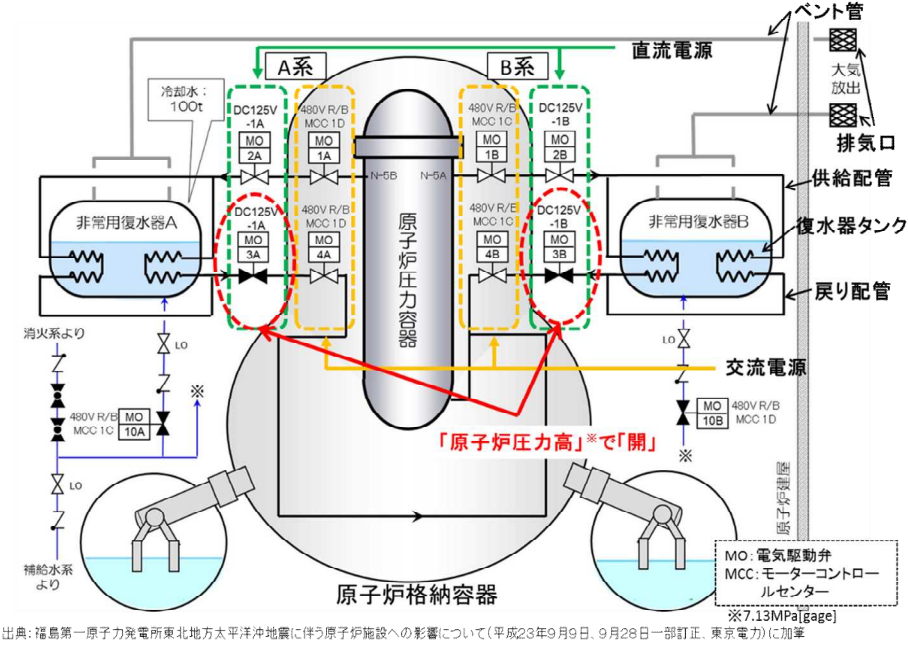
ベント管

直流電源

A系

B系

大気放出

冷却水：100t

DC125V -1A

MO 2A

480V R/B MCC 1D

MO 1A

480V R/B MCC 1C

MO 1B

DC125V -1B

MO 2B

排気口

供給配管

N-5B

N-5A

非常用復水器A

DC125V -1A

MO 3A

480V R/B MCC 1D

MO 4A

原子炉圧力容器

480V R/B MCC 1C

MO 4B

DC125V -1B

MO 3B

非常用復水器B

復水器タンク

戻り配管

消火系より

LO

LO

交流電源

※

480V R/B MCC 1C

MO 10A

MO 10B

480V R/B MCC 1D

「原子炉圧力高」※で「開」

LO

※

原子炉建屋

補給水系より

MO：電気駆動弁

MCC：モーターコントロールセンター

原子炉格納容器

※7.13MPa[gage]

出典：福島第一原子力発電所東北地方太平洋沖地震に伴う原子炉施設への影響について（平成23年9月9日、9月28日一部訂正、東京電力）に加筆